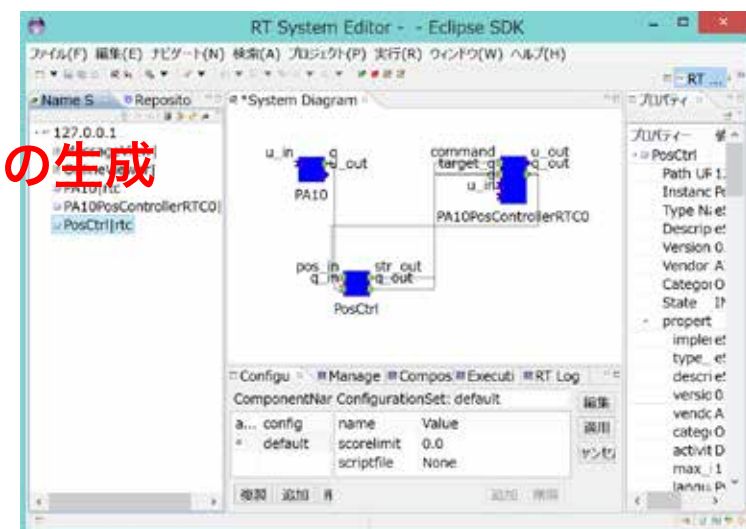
RT System Editor - - Eclipse SDK

ファイル(F) 編集(E) ナビゲート(N) 検索(A) プロジェクト(P) 実行(R) ウィンドウ(W) ヘルプ(H)

RT ...

Name S Reposito

127.0.0.1

の生成

PA10|rtc
PA10PosControllerRTC0|
PosCtrl|rtc

*System Diagram

u_in q u_out
PA10

command u_out target_q q_out u_in
PA10PosControllerRTC0

pos_in str_out q_in q_out
PosCtrl

プロパティ

プロパティー 値
PosCtrl
Path UR 1.
Instanc P
Type Na e
Descrip e
Version 0.
Vendor A
Categor O
State IN
propert
imple e
type_ e
descri e
versio 0.
vendc A
catego O
activit D
max_i 1
langu P

Configu Manage Compos Executi RT Log

ComponentNar ConfigurationSet: default

| a... config | name | Value |
|---|---|---|
| * default | scorelimit | 0.0 |
| | scriptfile | None |

編集
適用
キャンセル

削除 追加 削

追加 削除